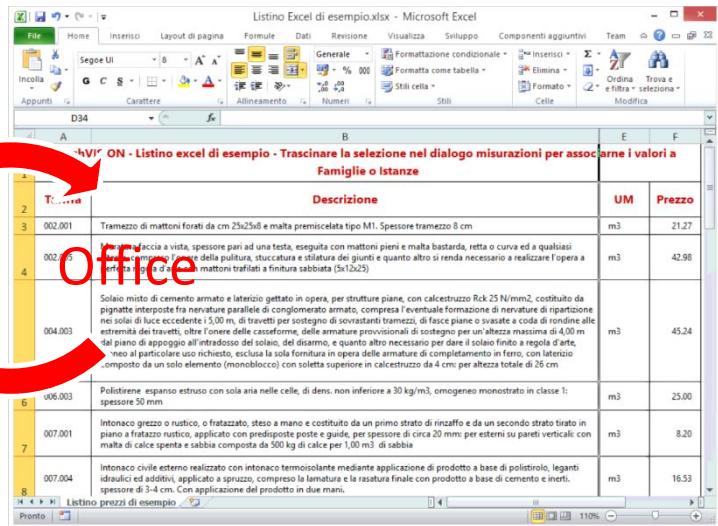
Listino Excel di esempio.xlsx - Microsoft Excel

File | Home | Inserisci | Layout di pagina | Formule | Dati | Revisione | Visualizza | Sviluppo | Componenti aggiuntivi | Team

Incolla | Segoe UI | 8 | G | C | S | Generale | % | 000 | Formattazione condizionale | Formatta come tabella | Stili cella | Inserisci | Elimina | Formato | Ordina e filtra | Trova e seleziona

Appunti | Carattere | Allineamento | Numeri | Stili | Celle | Modifica

D34 | fx

| | A | B | E | F |
|---|---|---|---|---|
| 1 | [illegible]chVI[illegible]ON - Listino excel di esempio - Trascinare la selezione nel dialogo misurazioni per assoc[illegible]arne i valori a Famiglie o Istanze | | | |
| 2 | T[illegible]ffa | Descrizione | UM | Prezzo |
| 3 | 002.001 | Tramezzo di mattoni forati da cm 25x25x8 e malta premiscelata tipo M1. Spessore tramezzo 8 cm | m3 | 21.27 |
| 4 | 002.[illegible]5 | M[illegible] faccia a vista, spessore pari ad una testa, eseguita con mattoni pieni e malta bastarda, retta o curva ed a qualsiasi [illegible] compreso l'onere della pulitura, stuccatura e stilatura dei giunti e quanto altro si renda necessario a realizzare l'opera a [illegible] con mattoni trafilati a finitura sabbiata (5x12x25) | m3 | 42.98 |
| 5 | 004.003 | Solaio misto di cemento armato e laterizio gettato in opera, per strutture piane, con calcestruzzo Rck 25 N/mm2, costituito da pignatte interposte fra nervature parallele di conglomerato armato, compresa l'eventuale formazione di nervature di ripartizione nei solai di luce eccedente i 5,00 m, di travetti per sostegno di sovrastanti tramezzi, di fasce piane o svasate a coda di rondine alle estremità dei travetti, oltre l'onere delle casseforme, delle armature provvisionali di sostegno per un'altezza massima di 4,00 m dal piano di appoggio all'intradosso del solaio, del disarmo, e quanto altro necessario per dare il solaio finito a regola d'arte, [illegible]neo al particolare uso richiesto, esclusa la sola fornitura in opera delle armature di completamento in ferro, con laterizio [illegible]omposto da un solo elemento (monoblocco) con soletta superiore in calcestruzzo da 4 cm: per altezza totale di 26 cm | m2 | 45.24 |
| 6 | 006.003 | Polistirene espanso estruso con sola aria nelle celle, di dens. non inferiore a 30 kg/m3, omogeneo monostrato in classe 1: spessore 50 mm | m3 | 25.00 |
| 7 | 007.001 | Intonaco grezzo o rustico, o fratazzato, steso a mano e costituito da un primo strato di rinzaffo e da un secondo strato tirato in piano a fratazzo rustico, applicato con predisposte poste e guide, per spessore di circa 20 mm: per esterni su pareti verticali: con malta di calce spenta e sabbia composta da 500 kg di calce per 1,00 m3 di sabbia | m3 | 8.20 |
| 8 | 007.004 | Intonaco civile esterno realizzato con intonaco termoisolante mediante applicazione di prodotto a base di polistirolo, leganti idraulici ed additivi, applicato a spruzzo, compreso la lamatura e la rasatura finale con prodotto a base di cemento e inerti. spessore di 3-4 cm. Con applicazione del prodotto in due mani. | m3 | 16.53 |

Office

Listino prezzi di esempio

Pronto | 110%